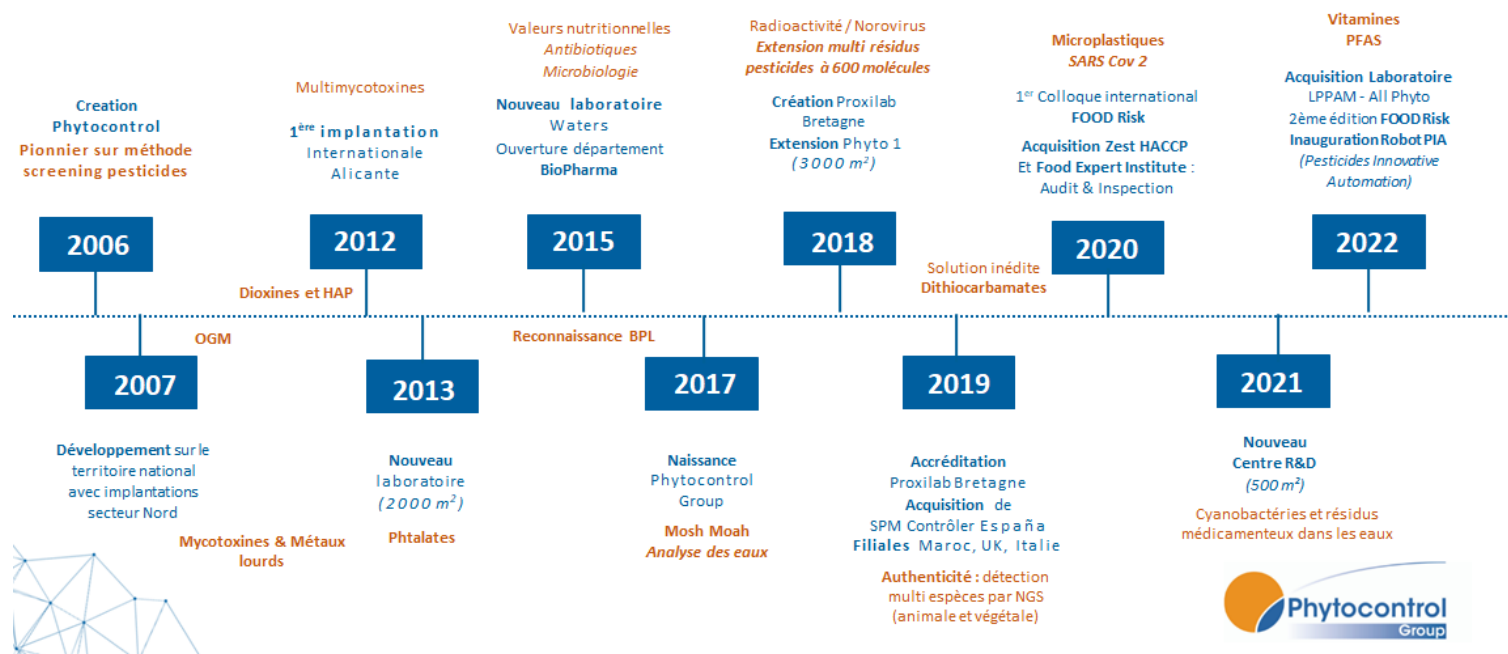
Creation
Phytocontrol
Pionnier sur méthode screening pesticides

2006

OGM

2007

Développement sur le territoire national avec implantations secteur Nord

Mycotoxines & Métaux lourds

Multimycotoxines

$1^{ère}$ implantation
Internationale
Alicante

2012

Dioxines et HAP

2013

Nouveau
laboratoire
($2000\ m^2$)

Phtalates

Valeurs nutritionnelles
Antibiotiques
Microbiologie

Nouveau laboratoire
Waters
Ouverture département
BioPharma

2015

Reconnaissance BPL

2017

Naissance
Phytocontrol
Group

Mosh Moah
Analyse des eaux

Radioactivité / Norovirus
Extension multi résidus pesticides à 600 molécules

Création Proxilab
Bretagne
Extension Phyto 1
($3000\ m^2$)

2018

Solution inédite
Dithiocarbamates

2019

Accréditation
Proxilab Bretagne
Acquisition de
SPM Contrôler España
Filiales Maroc, UK, Italie

Authenticité : détection multi espèces par NGS (animale et végétale)

Microplastiques
SARS Cov 2

$1^{er}$ Colloque international
FOOD Risk

Acquisition Zest HACCP
Et Food Expert Institute :
Audit & Inspection

2020

2021

Nouveau
Centre R&D
($500\ m^2$)

Cyanobactéries et résidus médicamenteux dans les eaux

Vitamines
PFAS

Acquisition Laboratoire
LPPAM - All Phyto
2ème édition FOOD Risk
Inauguration Robot PIA
(Pesticides Innovative Automation)

2022

Phytocontrol
Group